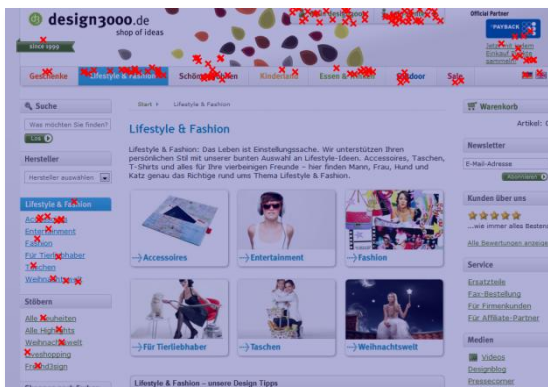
design3000.de
shop of ideas
since 1999

Official Partner
PAYBACK
Jetzt mit jedem Einkauf Punkte sammeln!

Geschenke | Lifestyle & Fashion | Schöner Wohnen | Kinderland | Essen & Trinken | Outdoor | Sale

Suche
Was möchten Sie finden?
Los

Hersteller
Hersteller auswählen

Lifestyle & Fashion
Accessoires
Entertainment
Fashion
Für Tierliebhaber
Taschen
Weihnachtswelt

Stöbern
Alle Neuheiten
Alle Highlights
Weihnachtswelt
Liveshopping
Frühjahrdesign

Start > Lifestyle & Fashion

Lifestyle & Fashion

Lifestyle & Fashion: Das Leben ist Einstellungssache. Wir unterstützen Ihren persönlichen Stil mit unserer bunten Auswahl an Lifestyle-Ideen. Accessoires, Taschen, T-Shirts und alles für Ihre vierbeinigen Freunde – hier finden Mann, Frau, Hund und Katz genau das Richtige rund ums Thema Lifestyle & Fashion.

Accessoires
Entertainment
Fashion
Für Tierliebhaber
Taschen
Weihnachtswelt

Lifestyle & Fashion – unsere Design Tipps

Warenkorb
Artikel: 0

Newsletter
E-Mail-Adresse
Abonnieren

Kunden über uns
...wie immer alles Bester
Alle Bewertungen anzeigen

Service
Ersatzteile
Fax-Bestellung
Für Firmenkunden
Für Affiliate-Partner

Medien
Videos
Designblog
Pressecorner